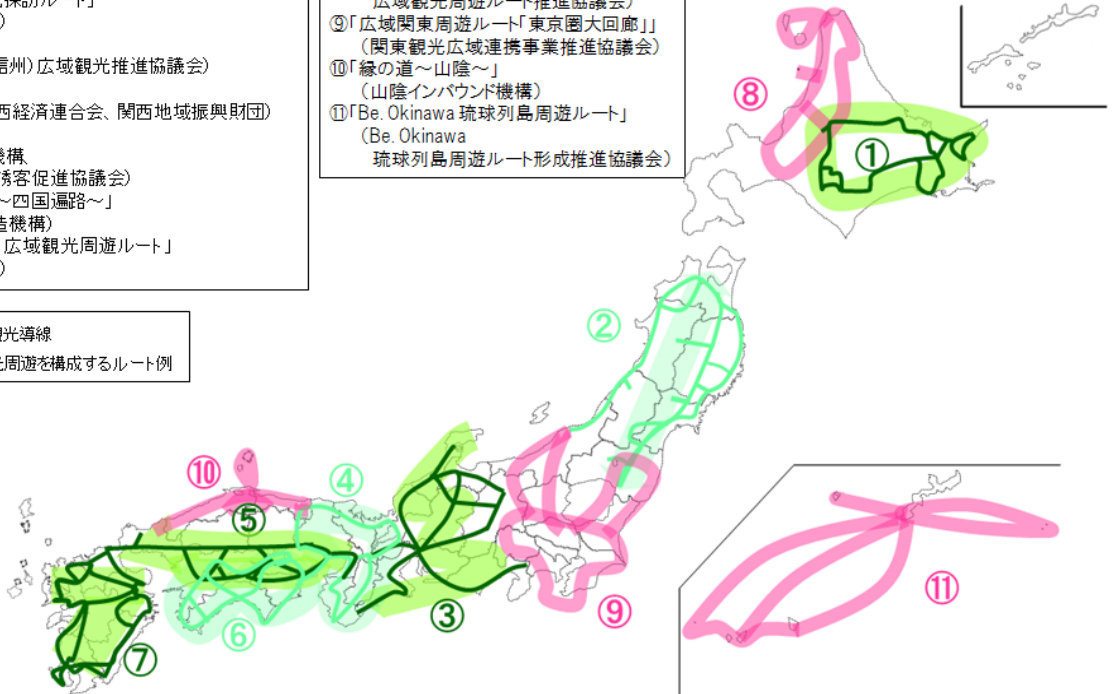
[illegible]探訪ルート」
)
信州)広域観光推進協議会)
西経済連合会、関西地域振興財団)
機構、
携客促進協議会)
～四国遍路～」
造機構)
広域観光周遊ルート」
)

広域観光周遊ルート推進協議会)
⑨「広域関東周遊ルート「東京圏大回廊」」
(関東観光広域連携事業推進協議会)
⑩「縁の道～山陰～」
(山陰インバウンド機構)
⑪「Be.Okinawa 琉球列島周遊ルート」
(Be.Okinawa 琉球列島周遊ルート形成推進協議会)

観光導線
光周遊を構成するルート例

⑧
①
②
⑩
④
⑤
⑥
③
⑦
⑨
⑪